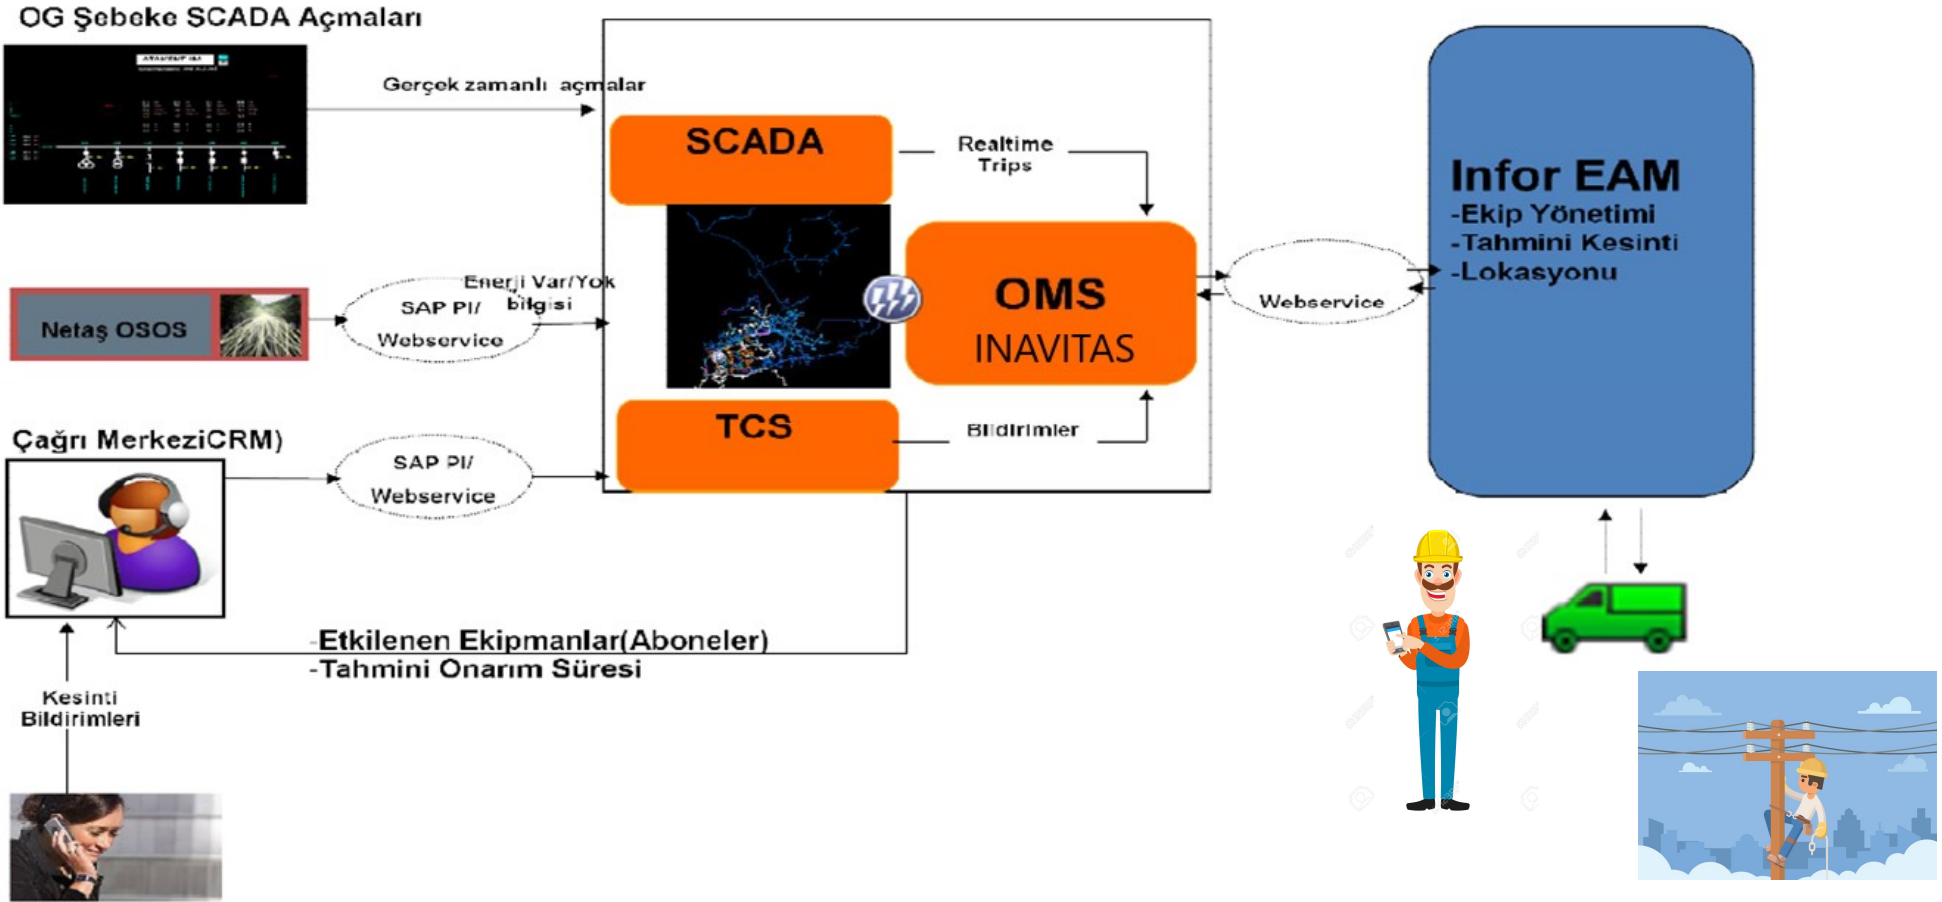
OG Şebeke SCADA Açmaları

Gerçek zamanlı açmalar

SCADA

Realtime Trips

OMS
INAVITAS

TCS

Bildirimler

Netaş OSOS

SAP PI/ Webservice

Enerji Var/Yok bilgisi

Çağrı MerkeziCRM)

SAP PI/ Webservice

Webservice

Infor EAM
-Ekip Yönetimi
-Tahmini Kesinti
-Lokasyonu

-Etkilenen Ekipmanlar(Aboneler)
-Tahmini Onarım Süresi

Kesinti Bildirimleri